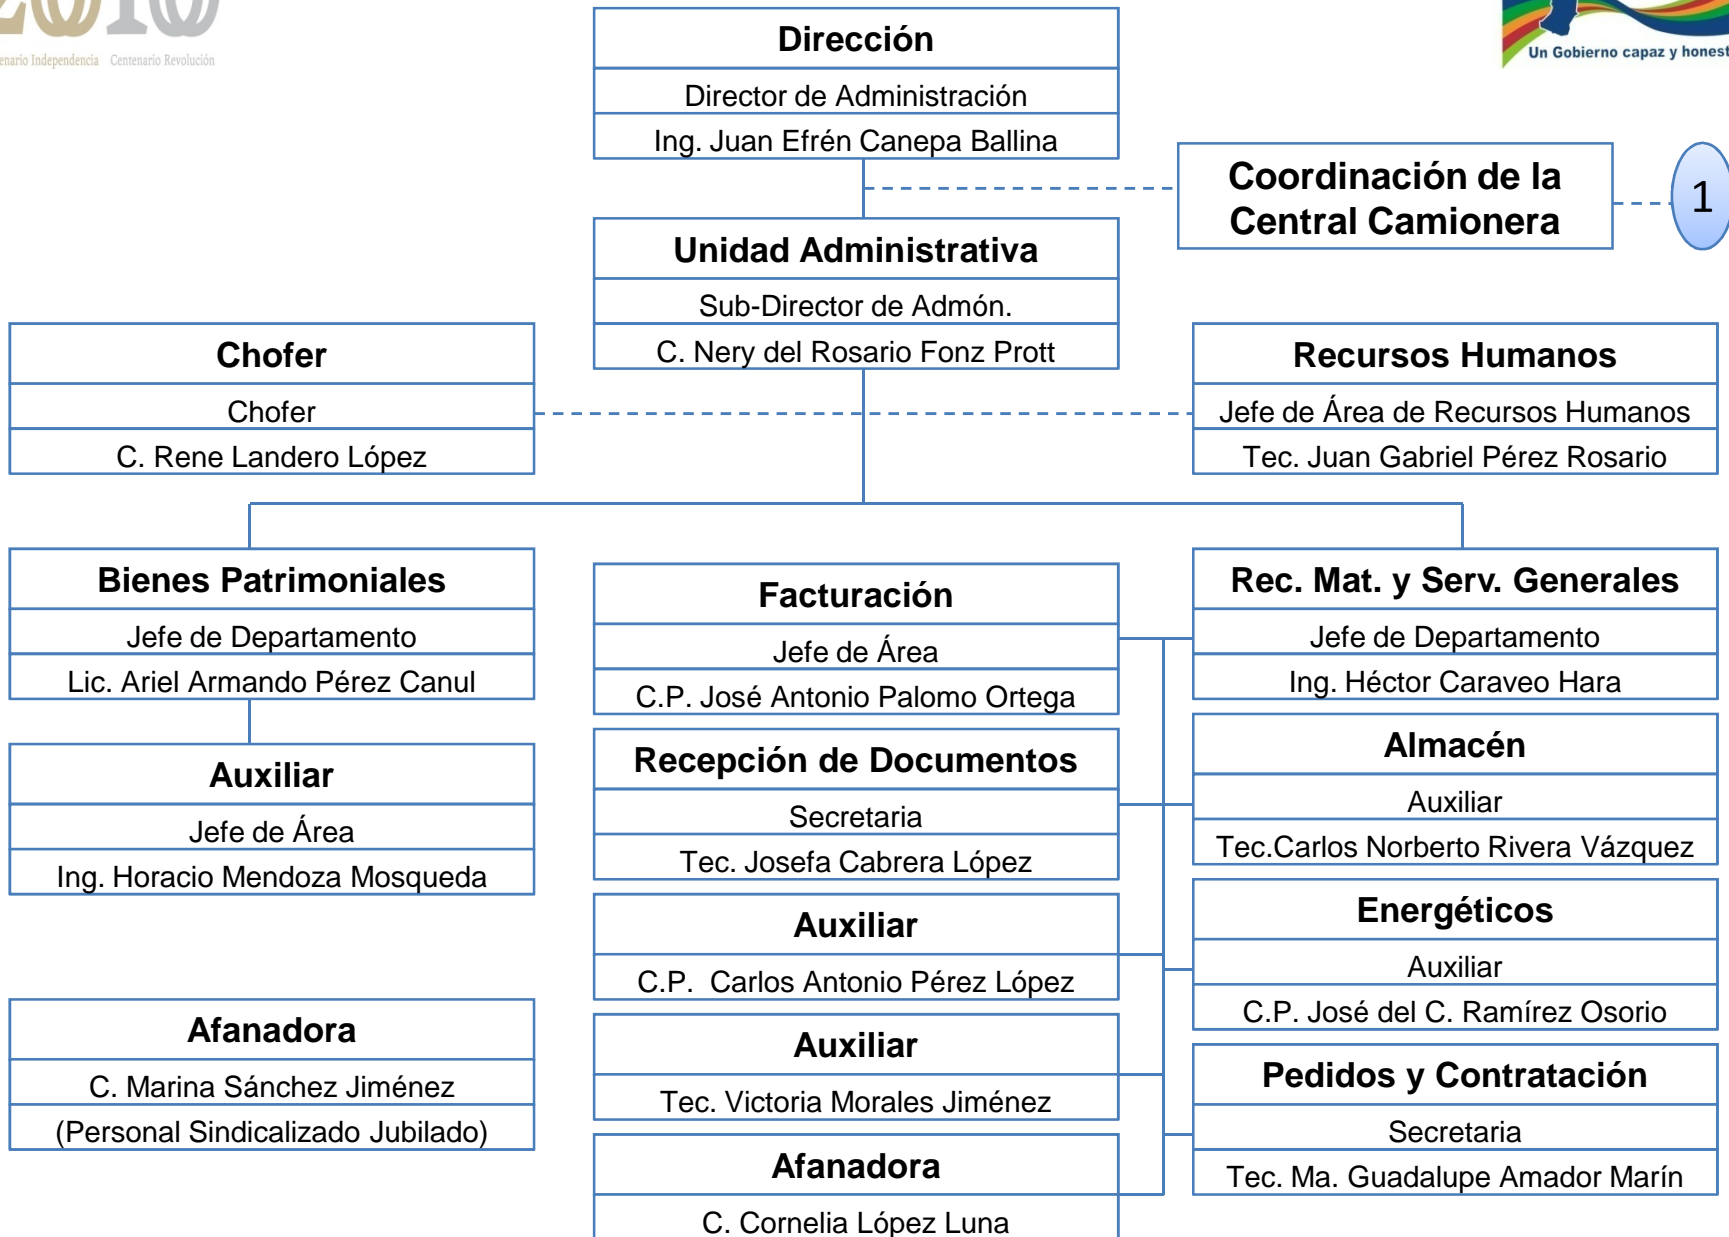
2010
enario Independencia Centenario Revolución

Un Gobierno capaz y honest

Dirección
Director de Administración
Ing. Juan Efrén Canepa Ballina

Coordinación de la Central Camionera

1

Unidad Administrativa
Sub-Director de Admón.
C. Nery del Rosario Fonz Prott

Chofer
Chofer
C. Rene Landero López

Recursos Humanos
Jefe de Área de Recursos Humanos
Tec. Juan Gabriel Pérez Rosario

Bienes Patrimoniales
Jefe de Departamento
Lic. Ariel Armando Pérez Canul

Auxiliar
Jefe de Área
Ing. Horacio Mendoza Mosqueda

Afanadora
C. Marina Sánchez Jiménez
(Personal Sindicalizado Jubilado)

Facturación
Jefe de Área
C.P. José Antonio Palomo Ortega

Recepción de Documentos
Secretaria
Tec. Josefa Cabrera López

Auxiliar
C.P. Carlos Antonio Pérez López

Auxiliar
Tec. Victoria Morales Jiménez

Afanadora
C. Cornelia López Luna

Rec. Mat. y Serv. Generales
Jefe de Departamento
Ing. Héctor Caraveo Hara

Almacén
Auxiliar
Tec.Carlos Norberto Rivera Vázquez

Energéticos
Auxiliar
C.P. José del C. Ramírez Osorio

Pedidos y Contratación
Secretaria
Tec. Ma. Guadalupe Amador Marín